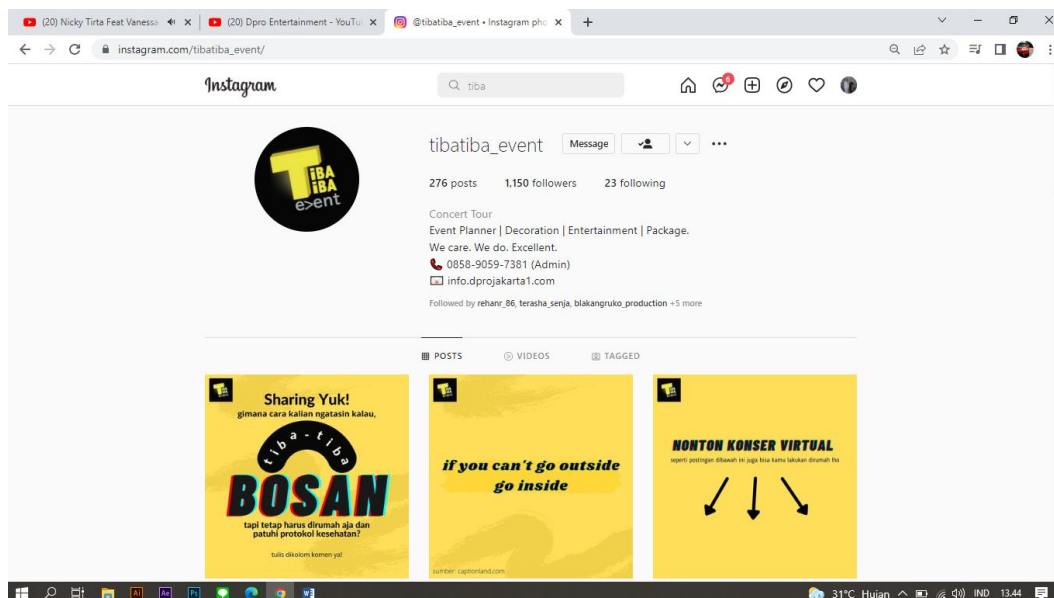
(20) Nicky Tirta Feat Vanessa
(20) Dpro Entertainment - YouTu
@tibatiba_event • Instagram pho
+

instagram.com/tibatiba_event/

Instagram
tiba

TIBA TIBA e>ent

tibatiba_event
Message

276 posts 1,150 followers 23 following

Concert Tour
Event Planner | Decoration | Entertainment | Package.
We care. We do. Excellent.
0858-9059-7381 (Admin)
info.dprojakarta1.com

Followed by rehanr_86, terasha_senja, blakangruko_production +5 more

POSTS VIDEOS TAGGED

Sharing Yuk!
gimana cara kalian ngatasin kalau,
tiba-tiba
BOSAN
tapi tetap harus dirumah aja dan patuhi protokol kesehatan?
tulis dikolom komen ya!

if you can't go outside go inside
sumber: captionland.com

NONTON KONSER VIRTUAL
seperti postingan dibawah ini juga bisa kamu lakukan dirumah lho

31°C Hujan IND 13.44